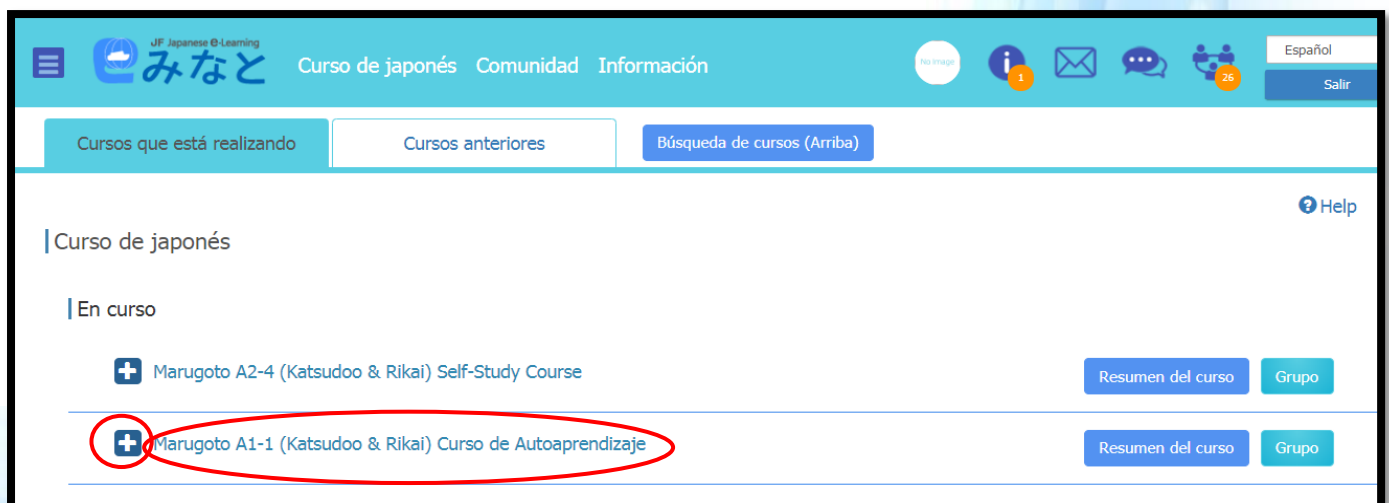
JF Japanese e-Learning
みなと

Curso de japonés Comunidad Información

No Image

1

26

Español

Salir

Cursos que está realizando

Cursos anteriores

Búsqueda de cursos (Arriba)

Help

Curso de japonés

En curso

Marugoto A2-4 (Katsudoo & Rikai) Self-Study Course

Resumen del curso

Grupo

Marugoto A1-1 (Katsudoo & Rikai) Curso de Autoaprendizaje

Resumen del curso

Grupo